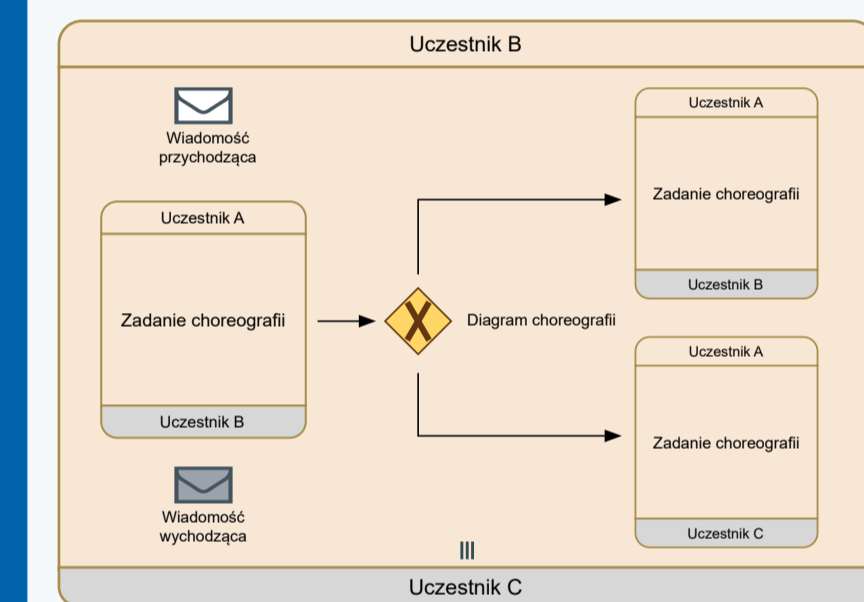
Uczestnik B

Wiadomość przychodząca

Uczestnik A

Zadanie choreografii

Uczestnik B

Diagram choreografii

Uczestnik A

Zadanie choreografii

Uczestnik B

Uczestnik A

Zadanie choreografii

Uczestnik C

Wiadomość wychodząca

III

Uczestnik C